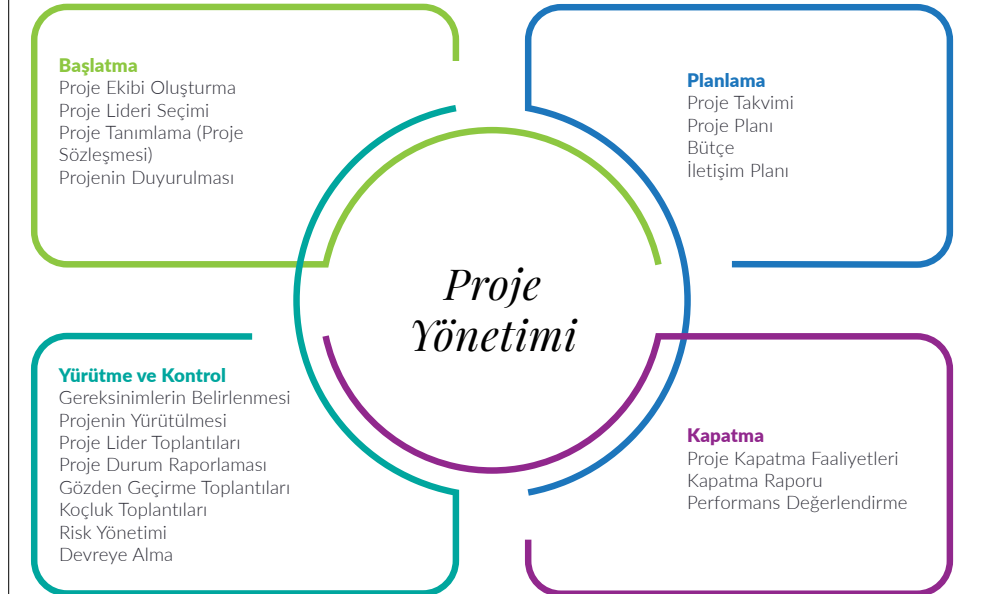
Başlatma
Proje Ekibi Oluşturma
Proje Lideri Seçimi
Proje Tanımlama (Proje Sözleşmesi)
Projenin Duyurulması

Planlama
Proje Takvimi
Proje Planı
Bütçe
İletişim Planı

Proje Yönetimi

Yürütme ve Kontrol
Gereksinimlerin Belirlenmesi
Projenin Yürütülmesi
Proje Lider Toplantıları
Proje Durum Raporlaması
Gözden Geçirme Toplantıları
Koçluk Toplantıları
Risk Yönetimi
Devreye Alma

Kapatma
Proje Kapatma Faaliyetleri
Kapatma Raporu
Performans Değerlendirme